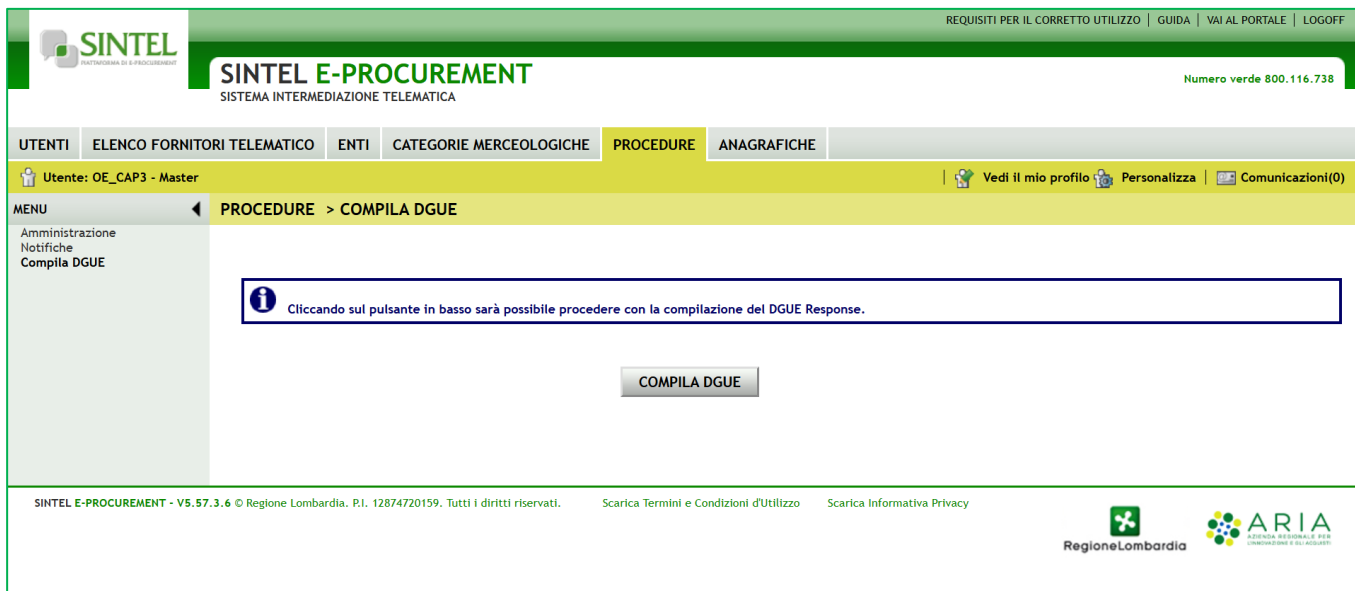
SINTEL
PIATTAFORMA DI E-PROCUREMENT

REQUISITI PER IL CORRETTO UTILIZZO | GUIDA | VAI AL PORTALE | LOGOFF

SINTEL E-PROCUREMENT
SISTEMA INTERMEDIAZIONE TELEMATICA

Numero verde 800.116.738

UTENTI | ELENCO FORNITORI TELEMATICO | ENTI | CATEGORIE MERCEOLOGICHE | PROCEDURE | ANAGRAFICHE

Utente: OE_CAP3 - Master

Vedi il mio profilo | Personalizza | Comunicazioni(0)

MENU

Amministrazione
Notifiche
Compila DGUE

PROCEDURE > COMPILA DGUE

Cliccando sul pulsante in basso sarà possibile procedere con la compilazione del DGUE Response.

COMPILA DGUE

SINTEL E-PROCUREMENT - V5.57.3.6 © Regione Lombardia. P.I. 12874720159. Tutti i diritti riservati.

Scarica Termini e Condizioni d'Utilizzo

Scarica Informativa Privacy

RegioneLombardia

ARIA
AZIENDA REGIONALE PER L'INNOVAZIONE E GLI ACQUISTI